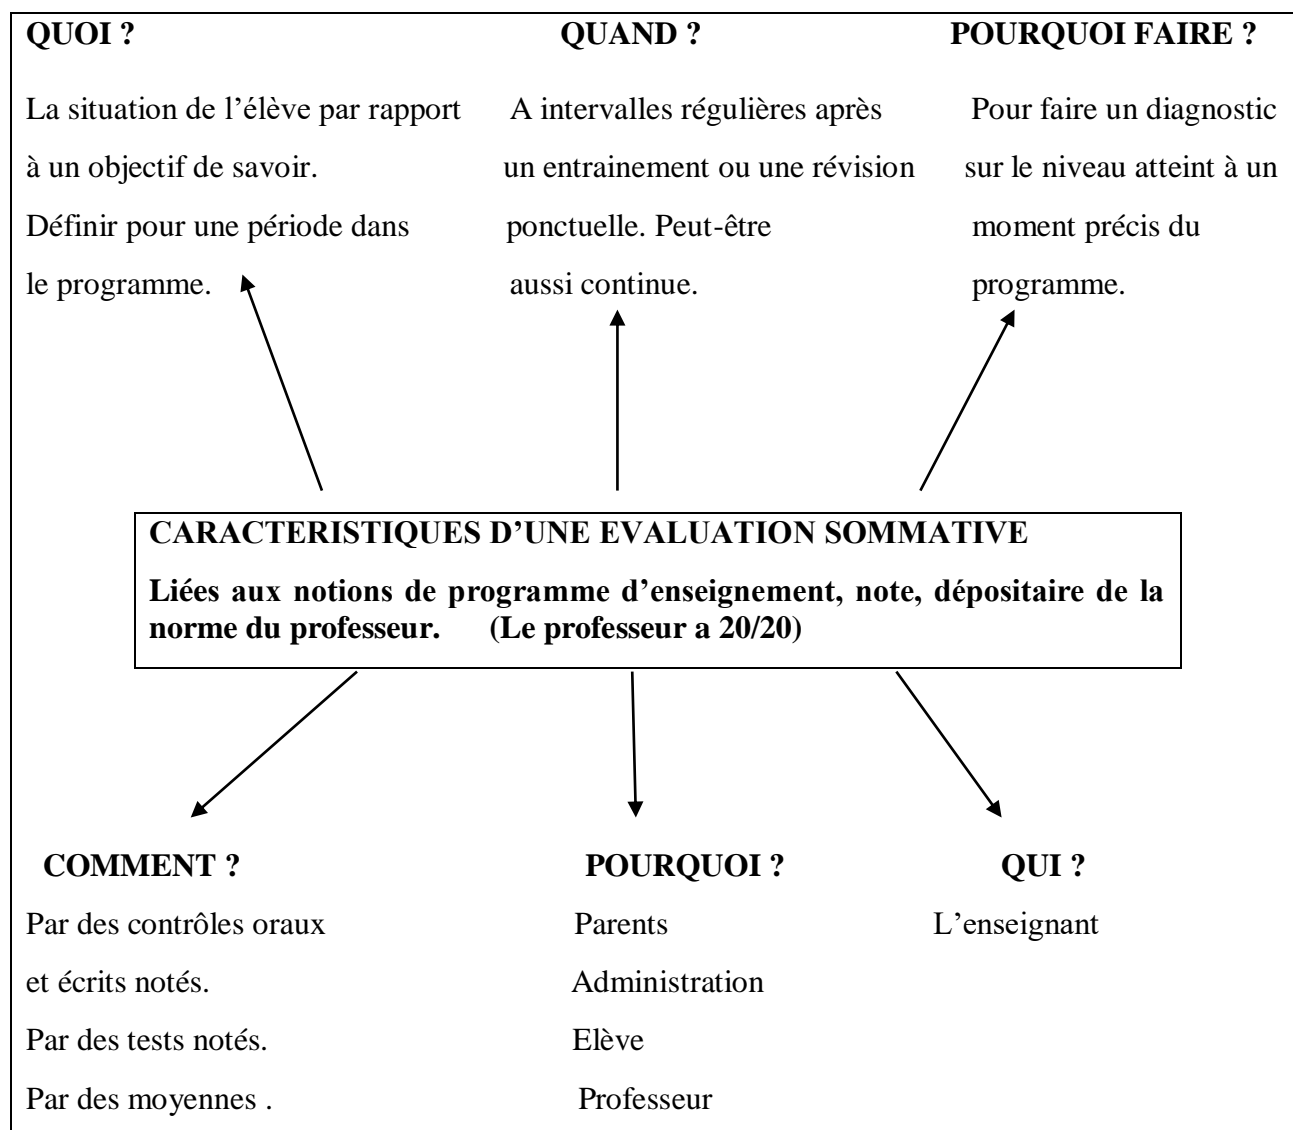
QUOI ?

La situation de l'élève par rapport à un objectif de savoir. Définir pour une période dans le programme.

QUAND ?

A intervalles régulières après un entrainement ou une révision ponctuelle. Peut-être aussi continue.

POURQUOI FAIRE ?

Pour faire un diagnostic sur le niveau atteint à un moment précis du programme.

CARACTERISTIQUES D'UNE EVALUATION SOMMATIVE

Liées aux notions de programme d'enseignement, note, dépositaire de la norme du professeur. (Le professeur a 20/20)

COMMENT ?

Par des contrôles oraux et écrits notés.
Par des tests notés.
Par des moyennes .

POURQUOI ?

Parents
Administration
Elève
Professeur

QUI ?

L'enseignant